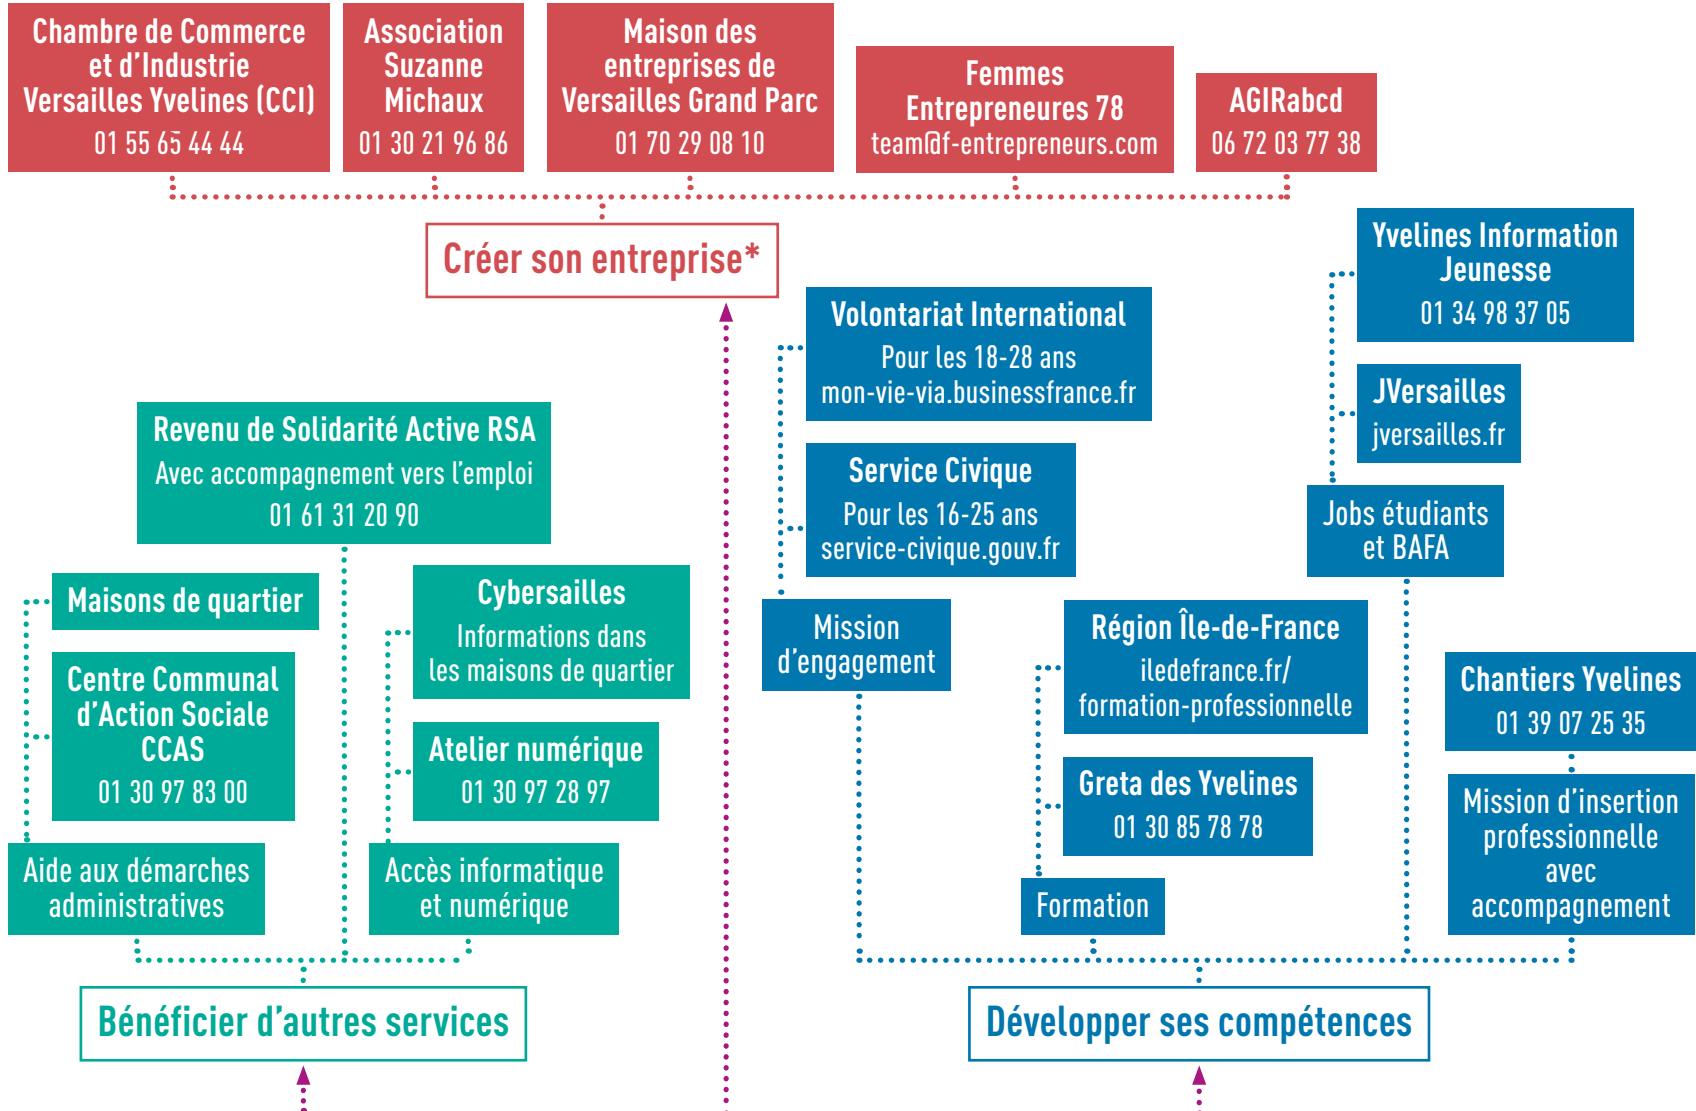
Chambre de Commerce et d'Industrie Versailles Yvelines (CCI)
01 55 65 44 44

Association Suzanne Michaux
01 30 21 96 86

Maison des entreprises de Versailles Grand Parc
01 70 29 08 10

Femmes Entrepreneurs 78
team@f-entrepreneurs.com

AGIRabcd
06 72 03 77 38

Créer son entreprise*

Yvelines Information Jeunesse
01 34 98 37 05

Volontariat International
Pour les 18-28 ans
mon-vie-via.businessfrance.fr

JVersailles
jversailles.fr

Revenu de Solidarité Active RSA
Avec accompagnement vers l'emploi
01 61 31 20 90

Service Civique
Pour les 16-25 ans
service-civique.gouv.fr

Jobs étudiants et BAFA

Maisons de quartier

Cybersailles
Informations dans les maisons de quartier

Mission d'engagement

Région Île-de-France
iledefrance.fr/formation-professionnelle

Chantiers Yvelines
01 39 07 25 35

Centre Communal d'Action Sociale CCAS
01 30 97 83 00

Atelier numérique
01 30 97 28 97

Greta des Yvelines
01 30 85 78 78

Mission d'insertion professionnelle avec accompagnement

Aide aux démarches administratives

Accès informatique et numérique

Formation

Bénéficier d'autres services

Développer ses compétences